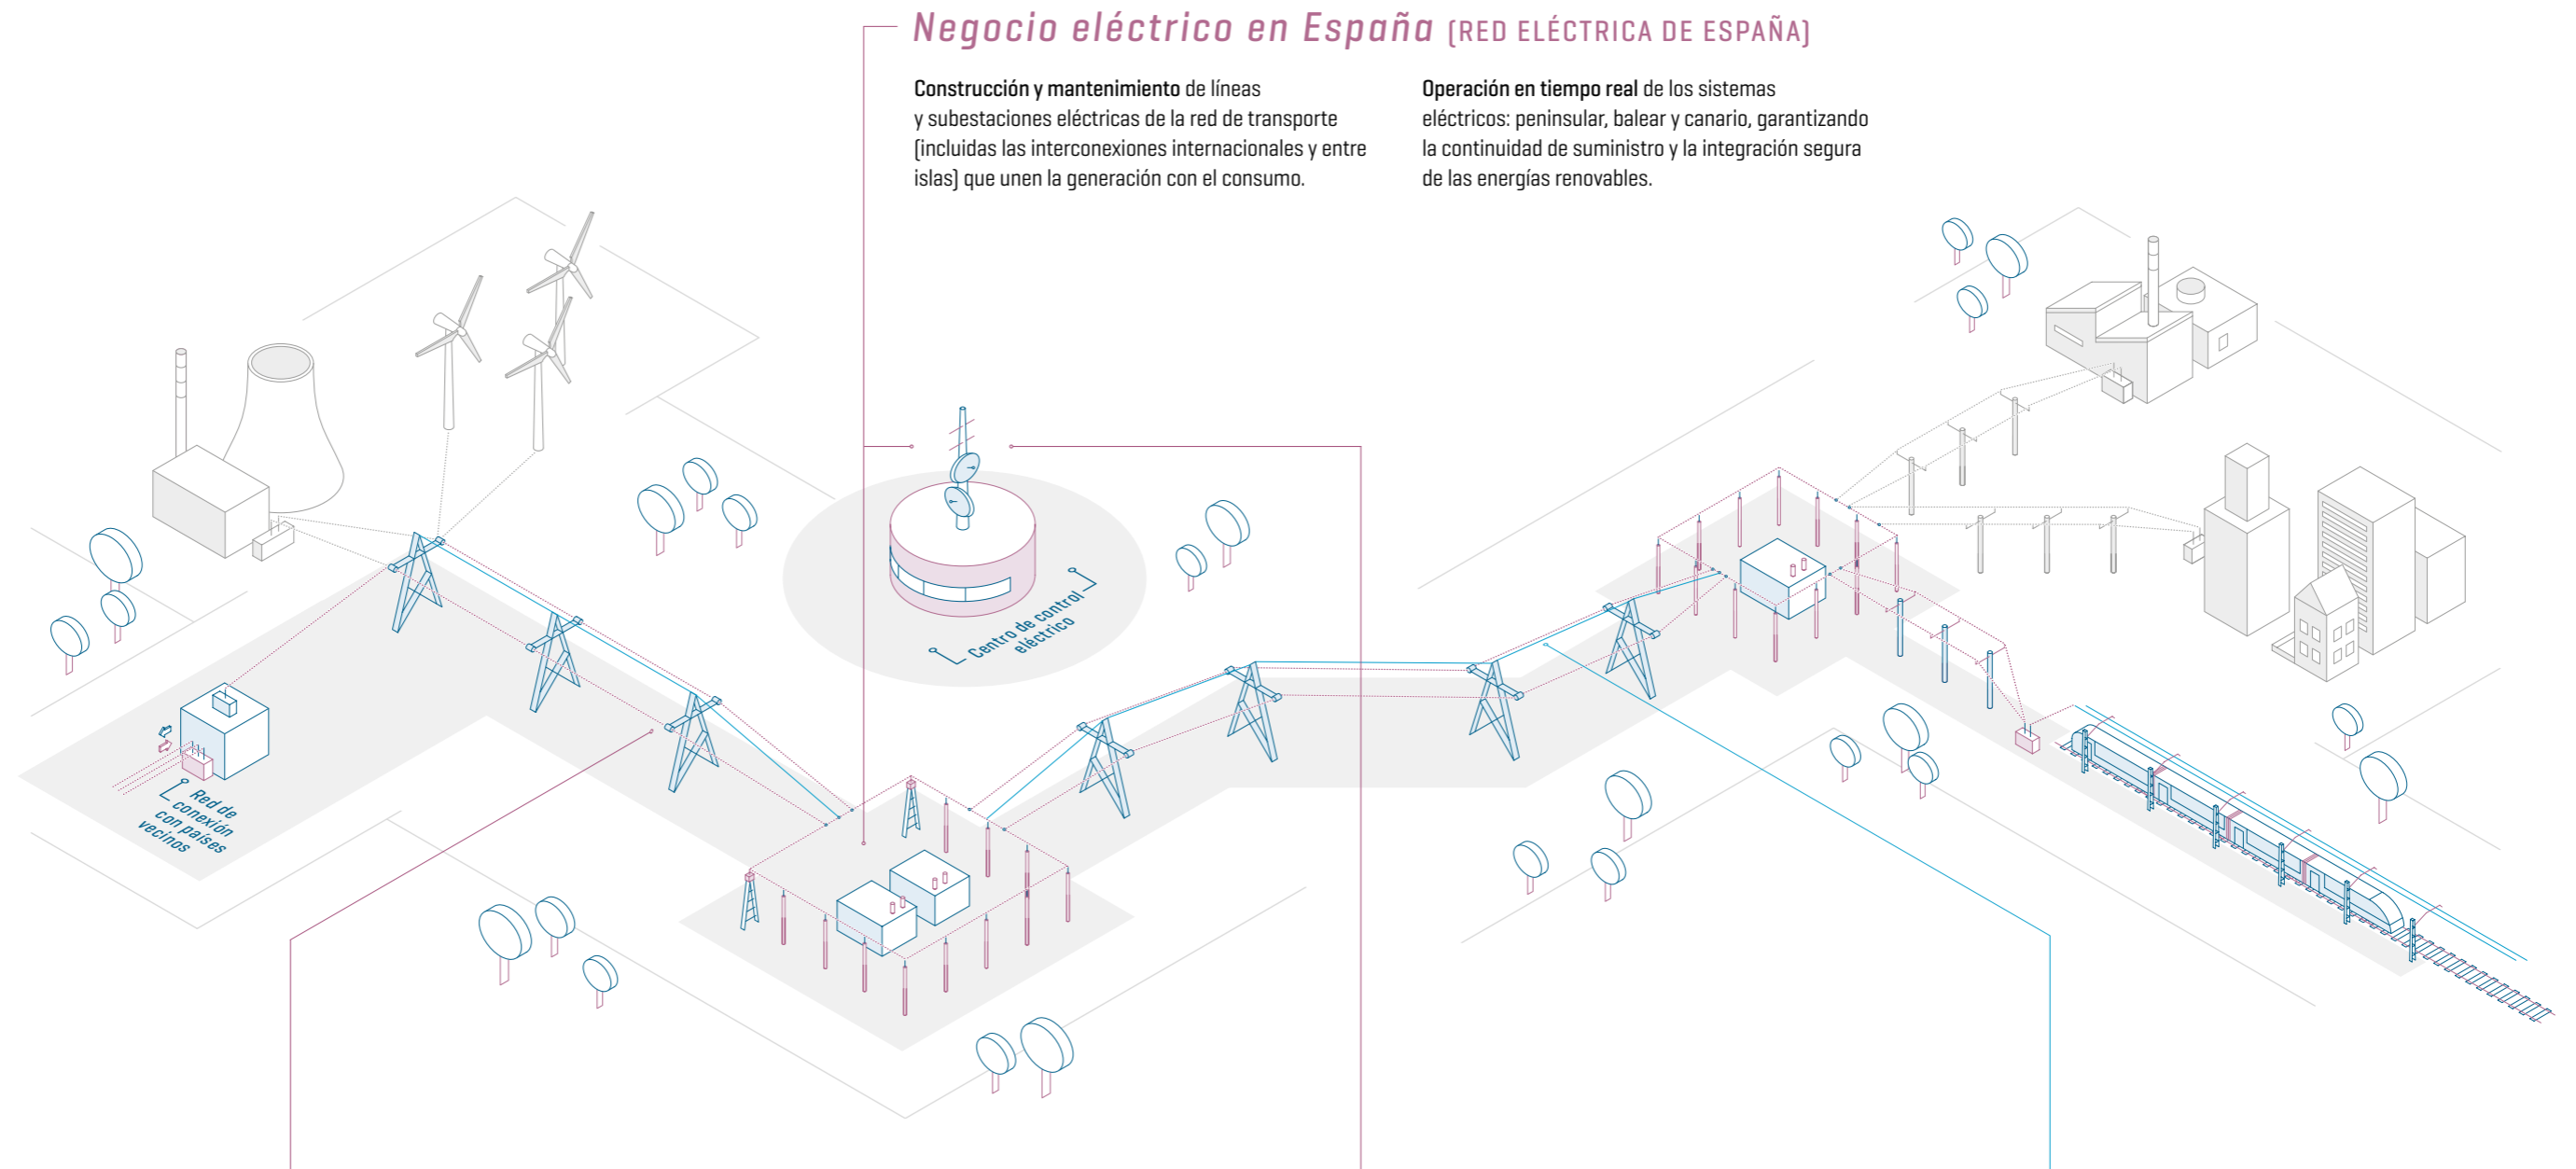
Negocio eléctrico en España (RED ELÉCTRICA DE ESPAÑA)

**Construcción y mantenimiento** de líneas y subestaciones eléctricas de la red de transporte (incluidas las interconexiones internacionales y entre islas) que unen la generación con el consumo.

**Operación en tiempo real** de los sistemas eléctricos: peninsular, balear y canario, garantizando la continuidad de suministro y la integración segura de las energías renovables.

Centro de control eléctrico

Red de conexión con países vecinos